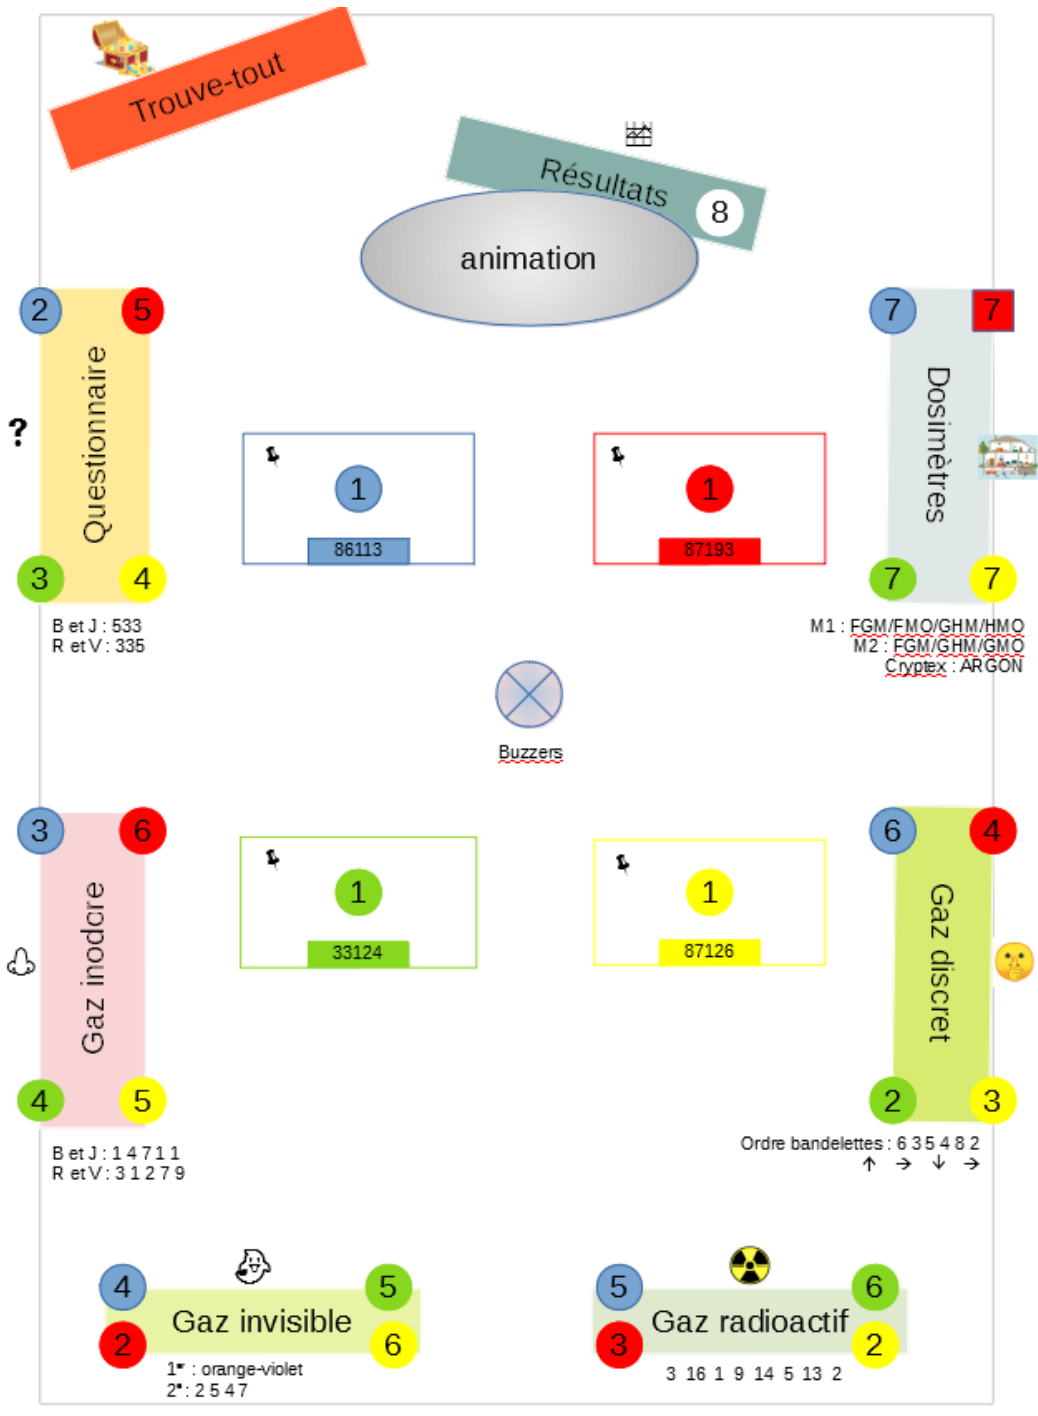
Trouve-tout

Résultats 8

animation

2 5
Questionnaire
?
3 4

B et J : 533
R et V : 335

7 7
Dosimètres
7 7

M1 : FGM/FMO/GHM/HMO
M2 : FGM/GHM/GMO
Cryptex : ARGON

1
86113

1
87193

Buzzers

3 6
Gaz inodore
4 5

B et J : 1 4 7 1 1
R et V : 3 1 2 7 9

1
33124

1
87126

6 4
Gaz discret
2 3

Ordre bandelettes : 6 3 5 4 8 2
↑ → ↓ →

4 5
Gaz invisible
2 6
1er : orange-violet
2e : 2 5 4 7

5 6
Gaz radioactif
3 2
3 16 1 9 14 5 13 2